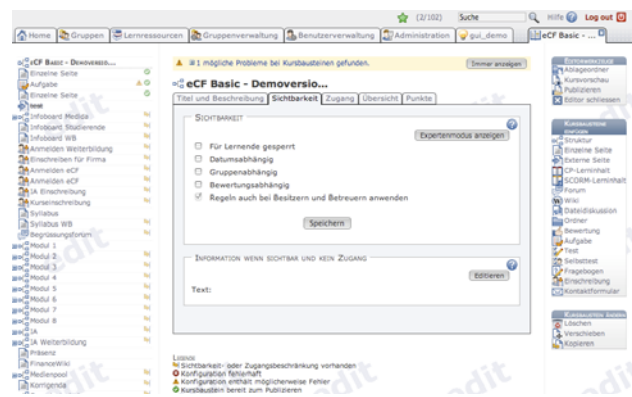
(2/102) Suche Hilfe Log out

Home Gruppen Lernressourcen Gruppenverwaltung Benutzerverwaltung Administration gui_demo eCF Basic - ...

eCF Basic - Demoversio...
Einzelne Seite
Aufgabe
Einzelne Seite
test
Infoboard Medien
Infoboard Studierende
Infoboard WB
Anmelden Weiterbildung
Einschreiben für Firma
Anmelden eCF
Anmelden eCF
IA Einschreibung
Kurseinschreibung
Syllabus
Syllabus WB
Begrüssungsforum
Modul 1
Modul 2
Modul 3
Modul 4
Modul 5
Modul 6
Modul 7
Modul 8
IA
IA Weiterbildung
Präsenz
FinanceWiki
Medienpool
Korrigenda

⚠ 1 mögliche Probleme bei Kursbausteinen gefunden. Immer anzeigen

eCF Basic - Demoversio...

Titel und Beschreibung | Sichtbarkeit | Zugang | Übersicht | Punkte

Sichtbarkeit

Expertenmodus anzeigen

Für Lernende gesperrt
Datumsabhängig
Gruppenabhängig
Bewertungsabhängig
Regeln auch bei Besitzern und Betreuern anwenden

Speichern

Information wenn sichtbar und kein Zugang

Editieren

Text:

Legende
Sichtbarkeit- oder Zugangsbeschränkung vorhanden
Konfiguration fehlerhaft
Konfiguration enthält möglicherweise Fehler
Kursbaustein bereit zum Publizieren

Editorwerkzeuge
Ablageordner
Kursvorschau
Publizieren
Editor schliessen

Kursbausteine einfügen
Struktur
Einzelne Seite
Externe Seite
CP-Lerninhalt
SCORM-Lerninhalt
Forum
Wiki
Dateidiskussion
Ordner
Bewertung
Aufgabe
Test
Selbsttest
Fragebogen
Einschreibung
Kontaktformular

Kursbausteine ändern
Löschen
Verschieben
Kopieren